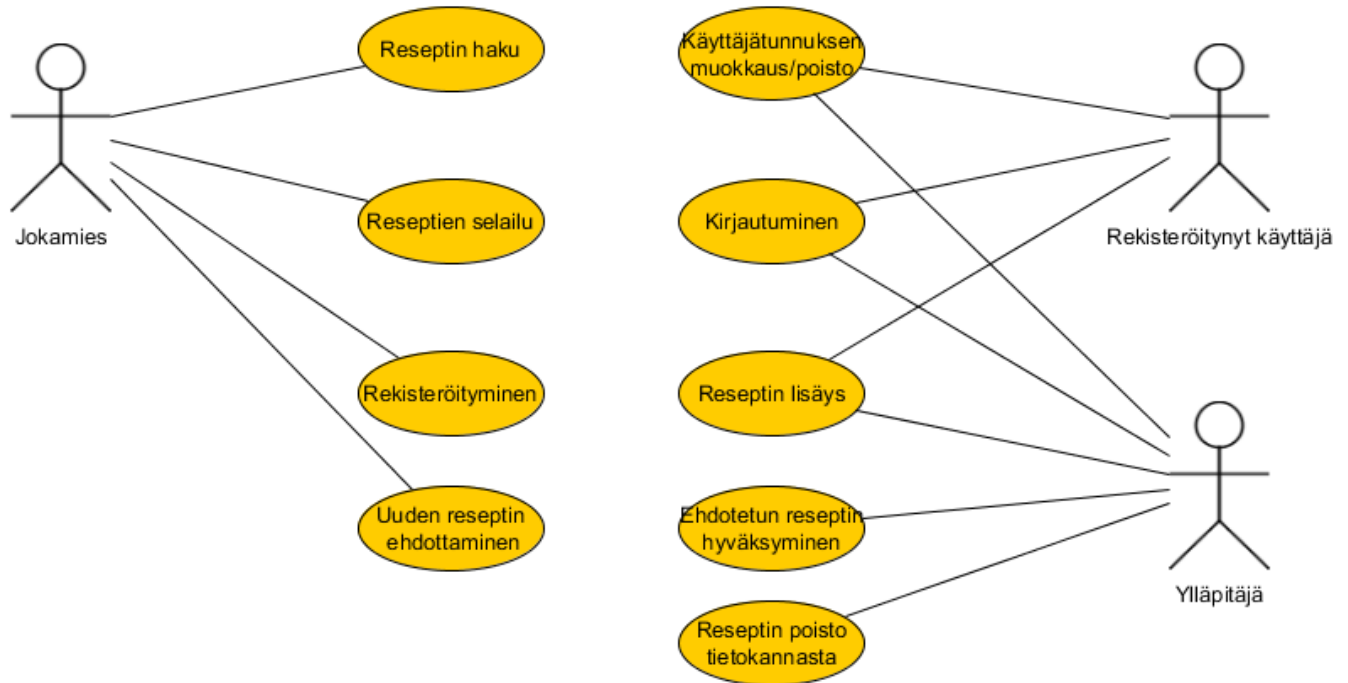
Jokamies

Reseptin haku

Reseptien selailu

Rekisteröityminen

Uuden reseptin ehdottaminen

Käyttäjätunnuksen muokkaus/poisto

Kirjautuminen

Reseptin lisäys

Ehdotetun reseptin hyväksyminen

Reseptin poisto tietokannasta

Rekisteröitynyt käyttäjä

Ylläpitäjä